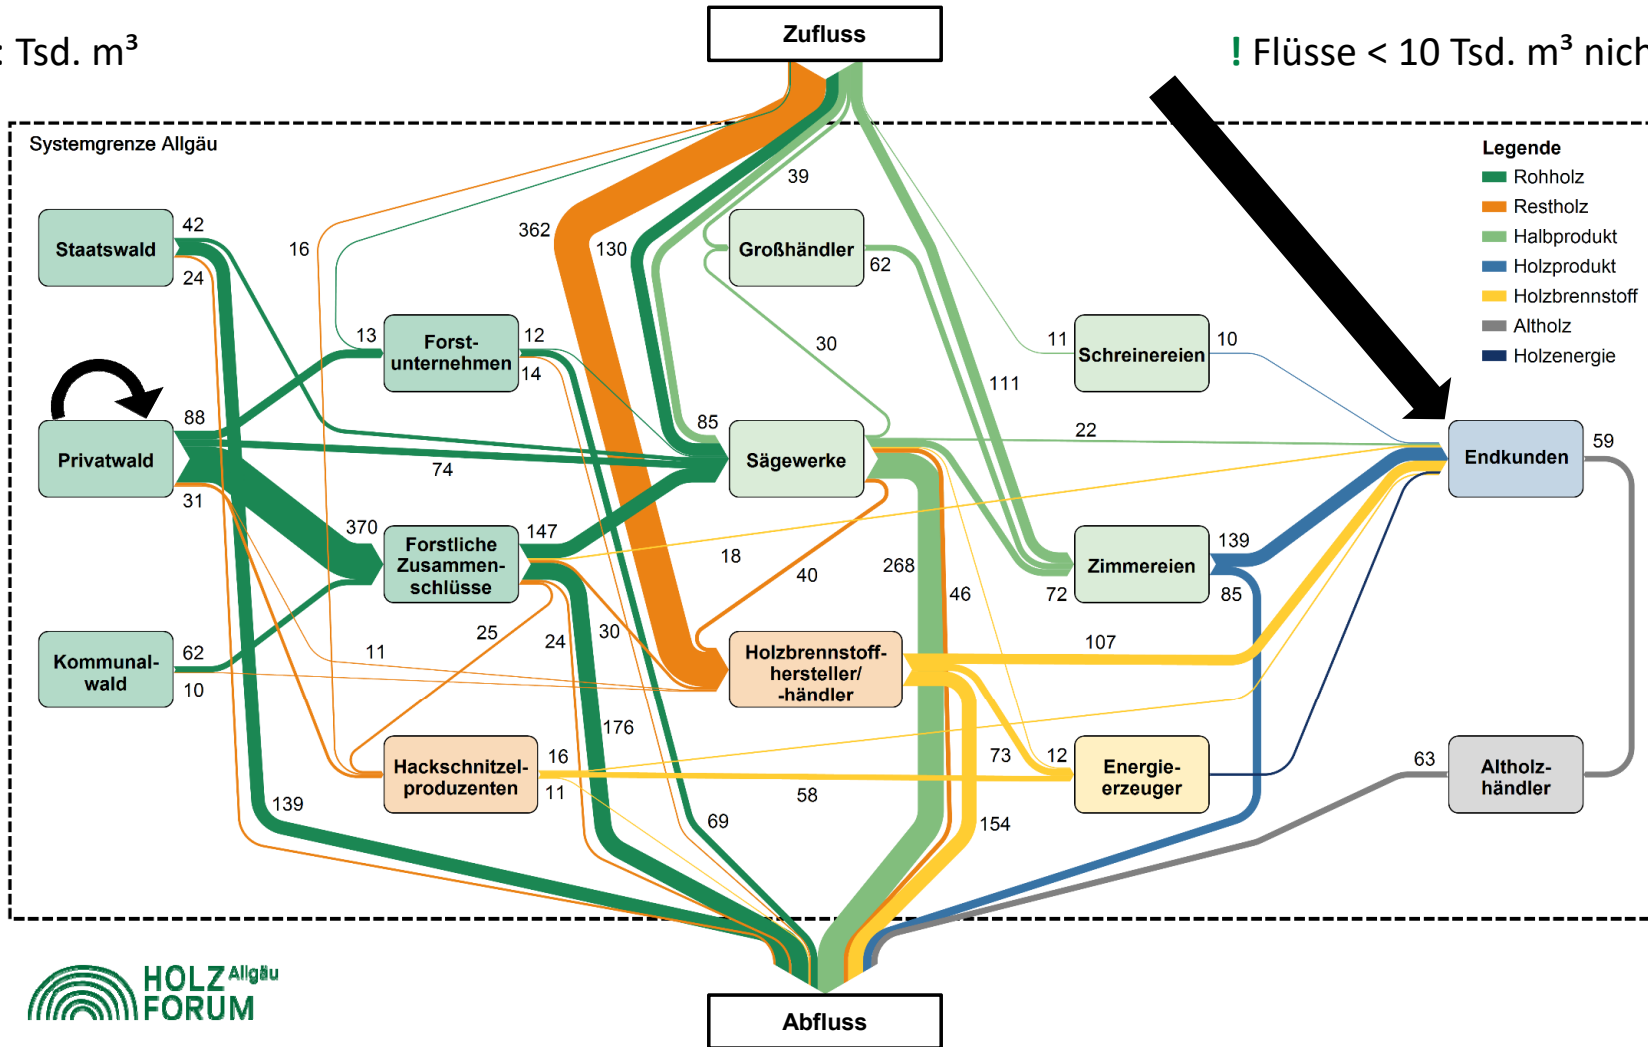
: Tsd. m³

Zufluss

! Flüsse < 10 Tsd. m³ nich

Systemgrenze Allgäu

Legende
Rohholz
Restholz
Halbprodukt
Holzprodukt
Holzbrennstoff
Altholz
Holzenergie

Staatswald
42
24
16
362
130
39
Großhändler
62
Forst-unternehmen
13
12
14
30
11
Schreinereien
10
111
88
Privatwald
74
85
Sägewerke
22
Endkunden
59
31
370
Forstliche Zusammen-schlüsse
147
18
40
268
Zimmereien
139
46
72
85
Kommunal-wald
62
10
11
25
24
30
Holzbrennstoff-hersteller/ -händler
107
176
Hackschnitzel-produzenten
16
11
73
12
Energie-erzeuger
63
Altholz-händler
139
58
69
154

HOLZ Allgäu FORUM

Abfluss